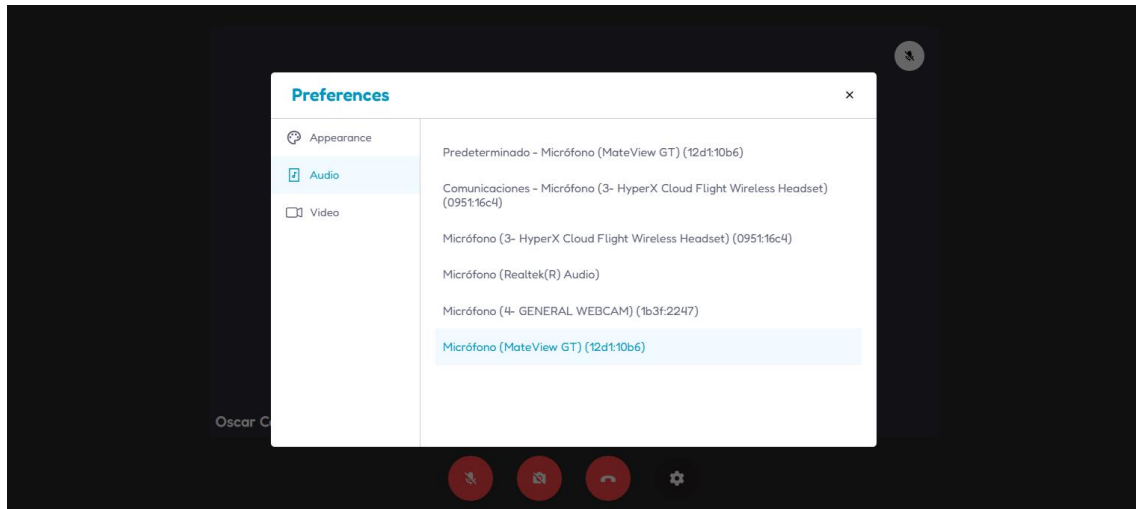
Preferences

×

Appearance

Audio

Video

Predeterminado - Micrófono (MateView GT) (12d1:10b6)

Comunicaciones - Micrófono (3- HyperX Cloud Flight Wireless Headset) (0951:16c4)

Micrófono (3- HyperX Cloud Flight Wireless Headset) (0951:16c4)

Micrófono (Realtek(R) Audio)

Micrófono (4- GENERAL WEBCAM) (1b3f:2247)

Micrófono (MateView GT) (12d1:10b6)

Oscar C